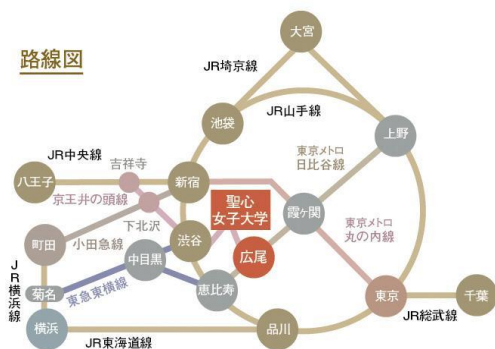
路線図

大宮
JR埼京線
JR山手線
池袋
上野
JR中央線
吉祥寺
東京メトロ
日比谷線
八王子
新宿
京王井の頭線
下北沢
聖心
女子大学
霞ヶ関
東京メトロ
丸の内線
町田
小田急線
渋谷
中目黒
広尾
JR横浜線
菊名
東急東横線
恵比寿
東京
千葉
横浜
JR総武線
品川
JR東海道線